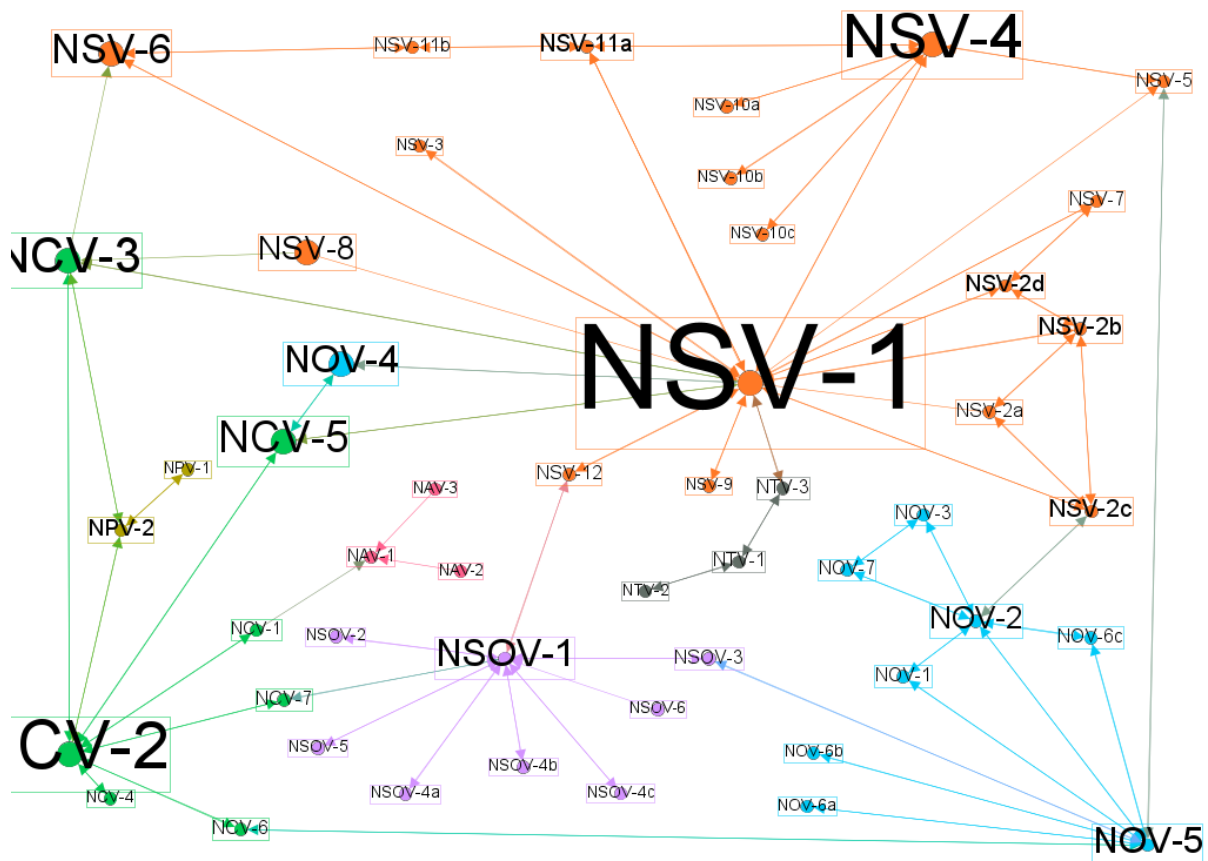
NSV-6
NSV-11b
NSV-11a
NSV-4
NSV-5
NSV-10a
NSV-3
NSV-10b
NSV-10c
NSV-7
NCV-3
NSV-8
NSV-2d
NSV-2b
NOV-4
NSV-1
NSV-2a
NCV-5
NPV-1
NSV-12
NSV-9
NTV-3
NAV-3
NSV-2c
NPV-2
NOV-3
NAV-1
NTV-1
NOV-7
NAV-2
NTV-2
NOV-2
NOV-1
NSOV-2
NSOV-1
NSOV-3
NOV-6c
NOV-1
NOV-7
NSOV-6
NSOV-5
CV-2
NSOV-4b
NOV-6b
NSOV-4a
NSOV-4c
NOV-4
NOV-6a
NOV-6
NOV-5